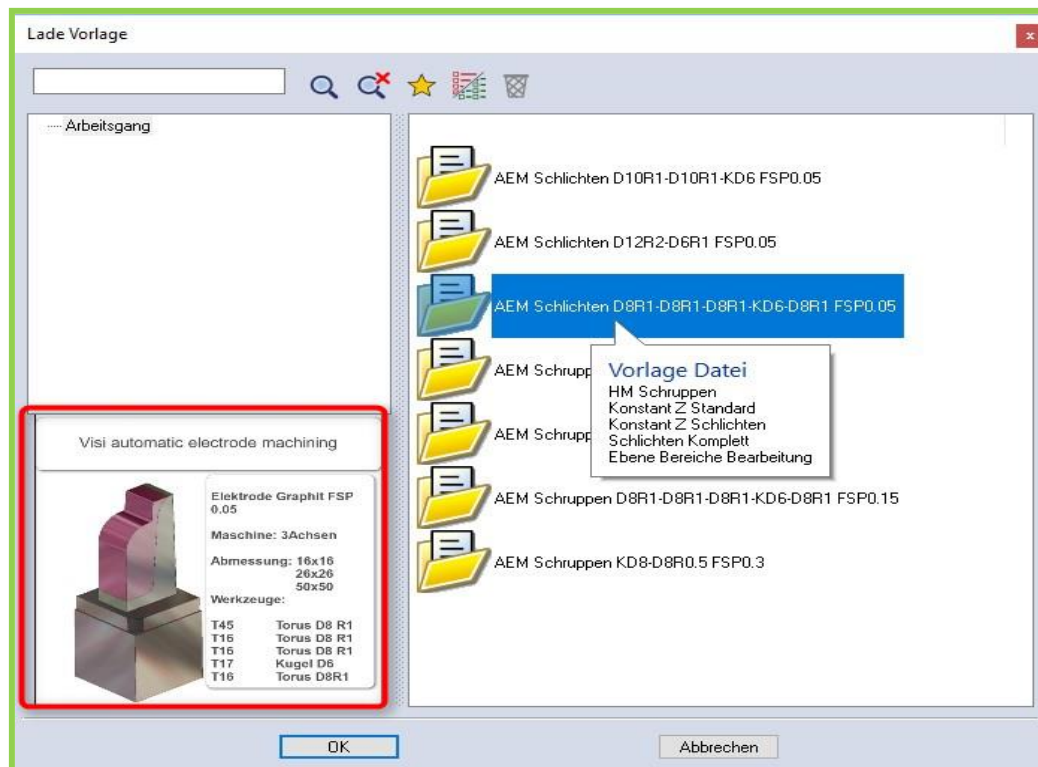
Lade Vorlage

Arbeitsgang

AEM Schlichten D10R1-D10R1-KD6 FSP0.05

AEM Schlichten D12R2-D6R1 FSP0.05

AEM Schlichten D8R1-D8R1-D8R1-KD6-D8R1 FSP0.05

AEM Schrupp

Vorlage Datei
HM Schruppen
Konstant Z Standard
Konstant Z Schlichten
Schlichten Komplett
Ebene Bereiche Bearbeitung

AEM Schrupp

AEM Schruppen D8R1-D8R1-D8R1-KD6-D8R1 FSP0.15

AEM Schruppen KD8-D8R0.5 FSP0.3

Visi automatic electrode machining

Elektrode Graphit FSP 0.05

Maschine: 3Achsen

Abmessung: 16x16
26x26
50x50
Werkzeuge:

| | |
|---|---|
| T45 | Torus D8 R1 |
| T16 | Torus D8 R1 |
| T16 | Torus D8 R1 |
| T17 | Kugel D6 |
| T16 | Torus D8R1 |

OK

Abbrechen